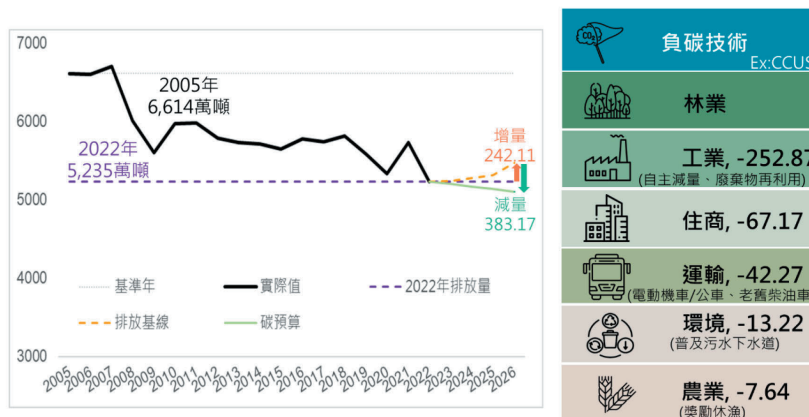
7000
6000
5000
4000
3000

2005年
6,614萬噸

2022年
5,235萬噸

增量
242.11

減量
383.17

基準年
實際值
2022年排放量
排放基線
碳預算

2005 2006 2007 2008 2009 2010 2011 2012 2013 2014 2015 2016 2017 2018 2019 2020 2021 2022 2023 2024 2025 2026

$CO_2$
負碳技術
Ex:CCUS

林業

工業, -252.87
(自主減量、廢棄物再利用)

住商, -67.17

運輸, -42.27
(電動機車/公車、老舊柴油車

環境, -13.22
(普及污水下水道)

農業, -7.64
(獎勵休漁)